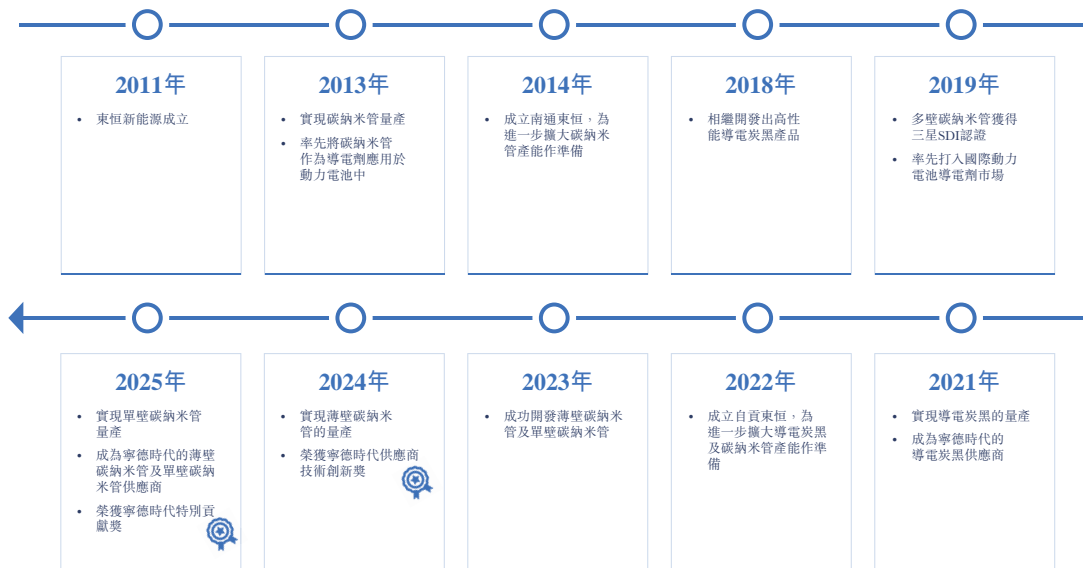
2011年

- 東恒新能源成立

2013年

- 實現碳納米管量產
- 率先將碳納米管作為導電劑應用於動力電池中

2014年

- 成立南通東恒，為進一步擴大碳納米管產能作準備

2018年

- 相繼開發出高性能導電炭黑產品

2019年

- 多壁碳納米管獲得三星SDI認證
- 率先打入國際動力電池導電劑市場

2025年

- 實現單壁碳納米管量產
- 成為寧德時代的薄壁碳納米管及單壁碳納米管供應商
- 榮獲寧德時代特別貢獻獎

2024年

- 實現薄壁碳納米管的量產
- 榮獲寧德時代供應商技術創新獎

2023年

- 成功開發薄壁碳納米管及單壁碳納米管

2022年

- 成立自貢東恒，為進一步擴大導電炭黑及碳納米管產能作準備

2021年

- 實現導電炭黑的量產
- 成為寧德時代的導電炭黑供應商